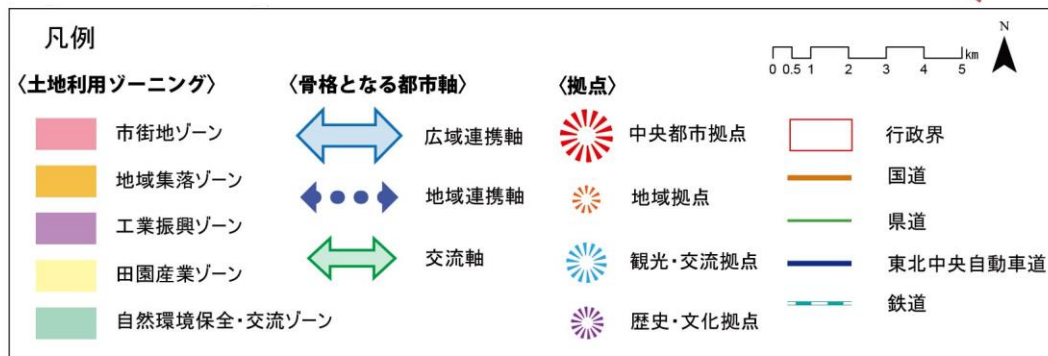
凡例

0 0.5 1 2 3 4 5 km

N

〈土地利用ゾーニング〉

市街地ゾーン

地域集落ゾーン

工業振興ゾーン

田園産業ゾーン

自然環境保全・交流ゾーン

〈骨格となる都市軸〉

広域連携軸

地域連携軸

交流軸

〈拠点〉

中央都市拠点

地域拠点

観光・交流拠点

歴史・文化拠点

行政界

国道

県道

東北中央自動車道

鉄道